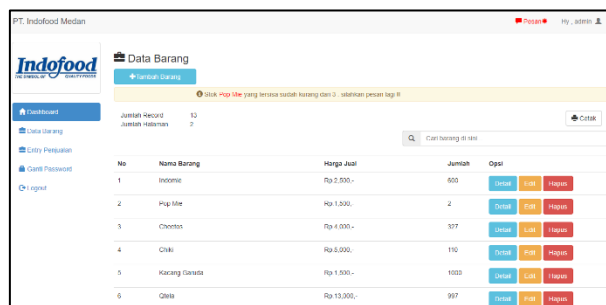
PT. Indofood Medan

Pesan Hy , admin

Indofood
THE SYMBOL OF QUALITY FOODS

Dashboard
Data Barang
Entry Penjualan
Ganti Password
Logout

Data Barang

Tambah Barang

Stok Pop Mie yang tersisa sudah kurang dari 3 . silahkan pesan lagi !!

Jumlah Record 13
Jumlah Halaman 2

Cetak

Cari barang di sini

| No | Nama Barang | Harga Jual | Jumlah | Opsi |
|---|---|---|---|---|
| 1 | Indomie | Rp.2.500,- | 600 | Detail Edit Hapus |
| 2 | Pop Mie | Rp.1.500,- | 2 | Detail Edit Hapus |
| 3 | Chostos | Rp.4.000,- | 327 | Detail Edit Hapus |
| 4 | Chiki | Rp.5.000,- | 110 | Detail Edit Hapus |
| 5 | Kacang Garuda | Rp.1.500,- | 1000 | Detail Edit Hapus |
| 6 | Qtela | Rp.13.000,- | 997 | Detail Edit Hapus |